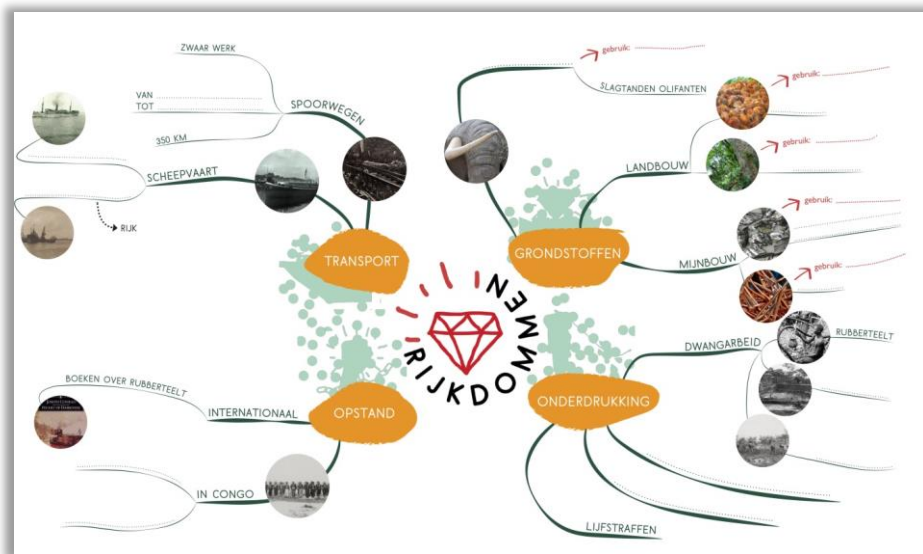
RIJKDOMMEN

TRANSPORT

SPOORWEGEN

ZWAAR WERK

VAN

TOT

350 KM

SCHEEPVAART

RIJK

GRONDSTOFFEN

gebruik:

SLAGTANDEN OLIFANTEN

gebruik:

LANDBOUW

gebruik:

MIJNBOUW

gebruik:

gebruik:

OPSTAND

INTERNATIONAAL

BOEKEN OVER RUBBERTEELT

IN CONGO

ONDERDRUKKING

DWANGARBEID

RUBBERTEELT

LIJFSTRAFFEN